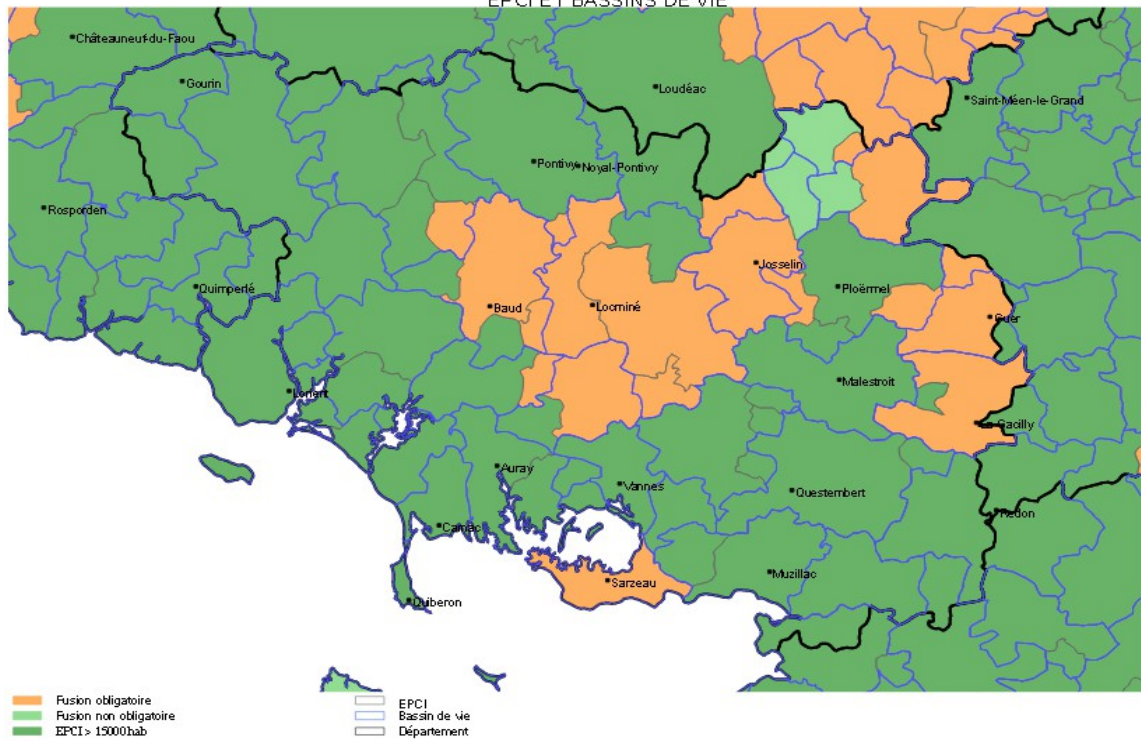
EPCI ET BASSINS DE VIE

Châteauneuf-du-Faou
Gourin
Loudéac
Saint-Méen-le-Grand
Pontivy
Noyal-Pontivy
Rosporden
Josselin
Ploërmel
Quimperlé
Baud
Locminé
Guer
Malestroit
Lorient
La Gacilly
Auray
Vannes
Questembert
Carnac
Redon
Muzillac
Sarzeau
Quiberon

Fusion obligatoire
Fusion non obligatoire
EPCI > 15000 hab
EPCI
Bassin de vie
Département